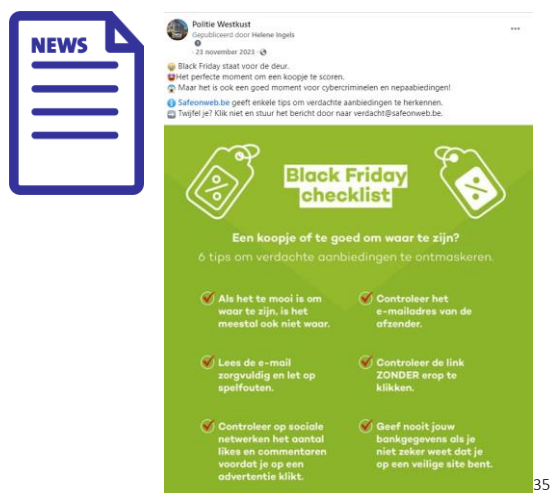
NEWS

Politie Westkust
Gepubliceerd door Helene Ingels
· 23 november 2023 ·

Black Friday staat voor de deur.
Het perfecte moment om een koopje te scoren.
Maar het is ook een goed moment voor cybercriminelen en nepaabiedingen!

Safeonweb.be geeft enkele tips om verdachte aanbiedingen te herkennen.
Twijfel je? Klik niet en stuur het bericht door naar verdacht@safeonweb.be.

Black Friday checklist

Een koopje of te goed om waar te zijn?
6 tips om verdachte aanbiedingen te ontmaskeren.

Als het te mooi is om waar te zijn, is het meestal ook niet waar.

Lees de e-mail zorgvuldig en let op spelfouten.

Controleer op sociale netwerken het aantal likes en commentaren voordat je op een advertentie klikt.

Controleer het e-mailadres van de afzender.

Controleer de link ZONDER erop te klikken.

Geef nooit jouw bankgegevens als je niet zeker weet dat je op een veilige site bent.

35